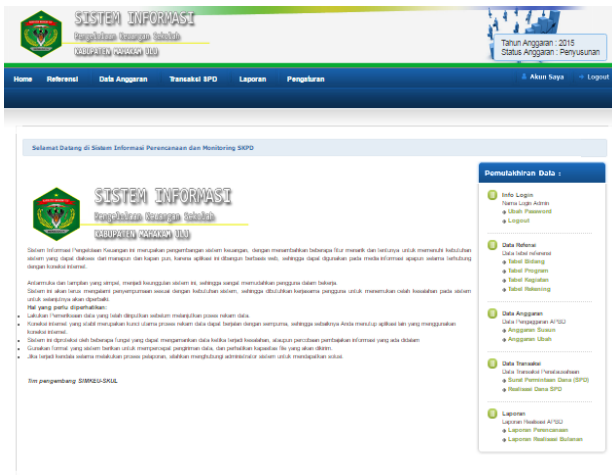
SISTEM INFORMASI
Pengelolaan Keuangan Daerah
KABUPATEN MAHAKAM ULU

Tahun Anggaran : 2015
Status Anggaran : Penyusunan

Home
Referensi
Data Anggaran
Transaksi SPD
Laporan
Pengaturan
Akun Saya
Logout

Selamat Datang di Sistem Informasi Perencanaan dan Monitoring SKPD

SISTEM INFORMASI
Pengelolaan Keuangan Daerah
KABUPATEN MAHAKAM ULU

Sistem Informasi Pengelolaan Keuangan ini merupakan pengembangan sistem keuangan, dengan menambahkan beberapa fitur menarik dan tentunya untuk memenuhi kebutuhan sistem yang dapat diakses dari manapun dan kapan pun, karena aplikasi ini dibangun berbasis web, sehingga dapat digunakan pada media informasi apapun selama terhubung dengan koneksi internet.

Antarmuka dan tampilan yang simpel, menjadi keunggulan sistem ini, sehingga sangat memudahkan pengguna dalam bekerja.
Sistem ini akan terus mengalami penyempurnaan sesuai dengan kebutuhan sistem, sehingga dibutuhkan kerjasama pengguna untuk menemukan celah kesalahan pada sistem untuk selanjutnya akan diperbaiki.
Hal yang perlu diperhatikan:
Lakukan Pemeriksaan data yang telah diinputkan sebelum melanjutkan proses rekam data.
Koneksi internet yang stabil merupakan kunci utama proses rekam data dapat berjalan dengan sempurna, sehingga sebaiknya Anda memiliki jalur yang menggunakan koneksi internet.
Sistem ini diproteksi oleh beberapa fungsi yang dapat mengamankan data ketika terjadi kesalahan, ataupun percobaan pembajakan informasi yang ada didalam.
Gunakan format yang sistem berikan untuk menghindari pengiriman data, dan perhatikan kapasitas file yang akan dikirim.
Jika terjadi kendala selama melakukan proses pelaporan, silahkan menghubungi administrator sistem untuk mendapatkan solusi.

Tim pengembang SIMKEU-SKUL

Pemutakhiran Data :

Info Login
Nama Login Admin
Ubah Password
Logout

Data Referensi
Data tabel referensi
Tabel Bidang
Tabel Program
Tabel Kegiatan
Tabel Rekening

Data Anggaran
Data Penganggaran APBD
Anggaran Susun
Anggaran Ubah

Data Transaksi
Data Transaksi Pembiayaan
Surat Permintaan Dana (SPD)
Realisasi Dana SPD

Laporan
Laporan Realisasi APBD
Laporan Perencanaan
Laporan Realisasi Bulanan